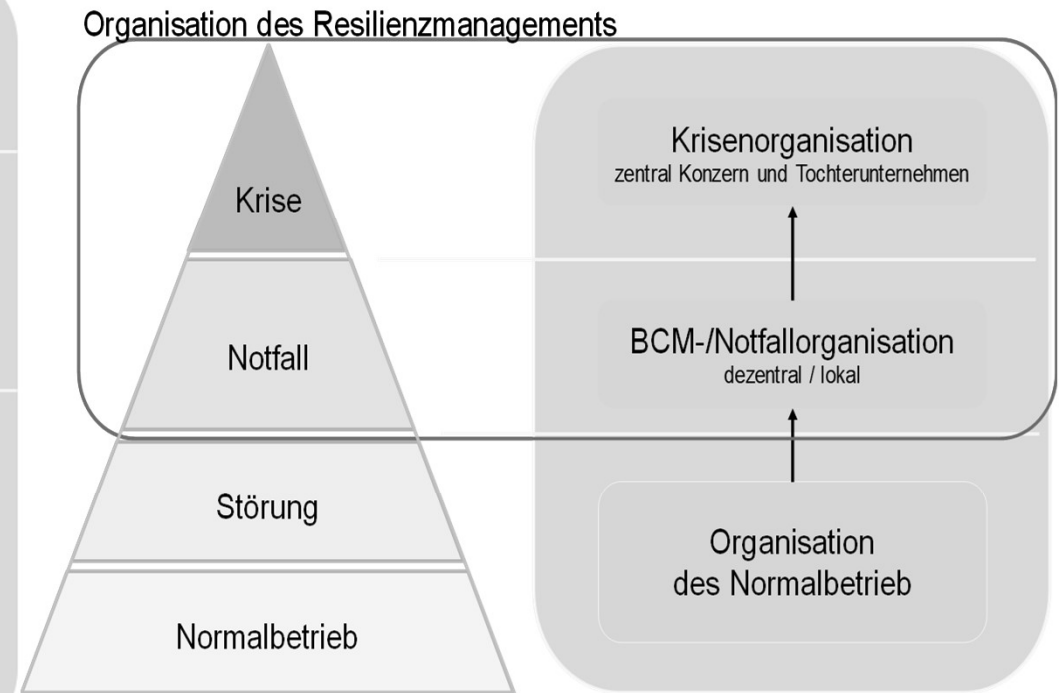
Organisation des Resilienzmanagements

Krise

Notfall

Störung

Normalbetrieb

Krisenorganisation
zentral Konzern und Tochterunternehmen

BCM-/Notfallorganisation
dezentral / lokal

Organisation des Normalbetrieb